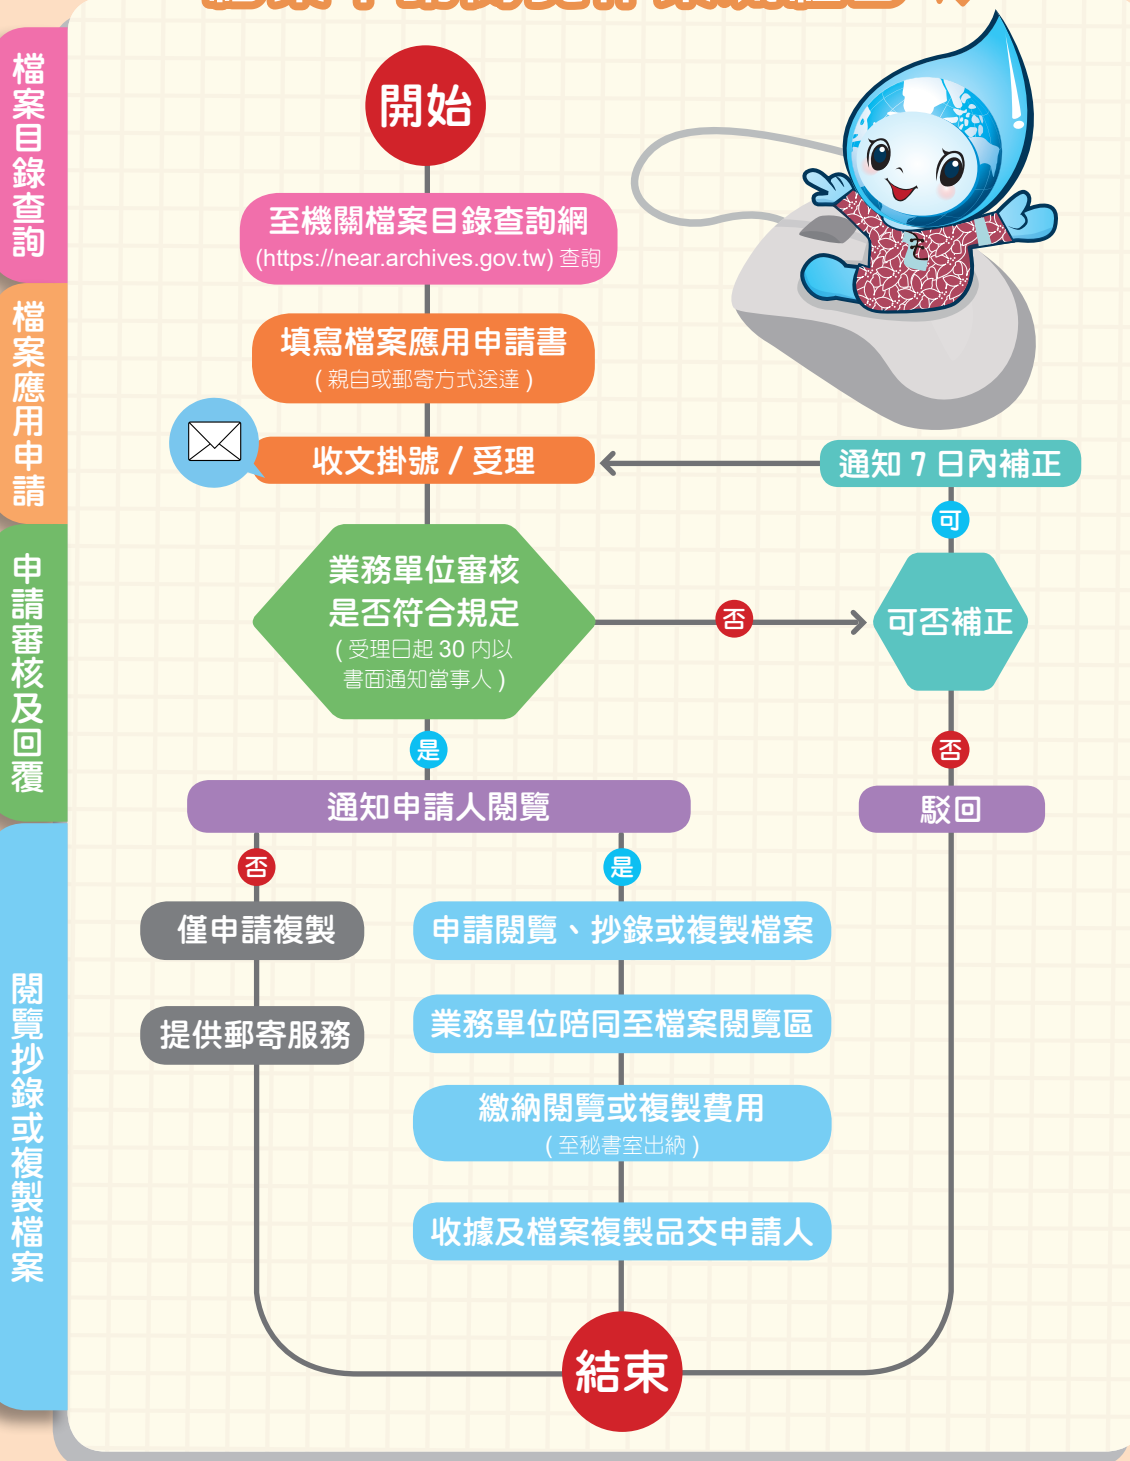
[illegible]

檔案目錄查詢

檔案應用申請

申請審核及回覆

閱覽抄錄或複製檔案

開始

至機關檔案目錄查詢網 (https://near.archives.gov.tw) 查詢

填寫檔案應用申請書 (親自或郵寄方式送達)

收文掛號 / 受理

通知 7 日內補正

可

業務單位審核是否符合規定 (受理日起 30 內以書面通知當事人)

否

可否補正

否

是

通知申請人閱覽

駁回

否

是

僅申請複製

申請閱覽、抄錄或複製檔案

提供郵寄服務

業務單位陪同至檔案閱覽區

繳納閱覽或複製費用 (至秘書室出納)

收據及檔案複製品交申請人

結束